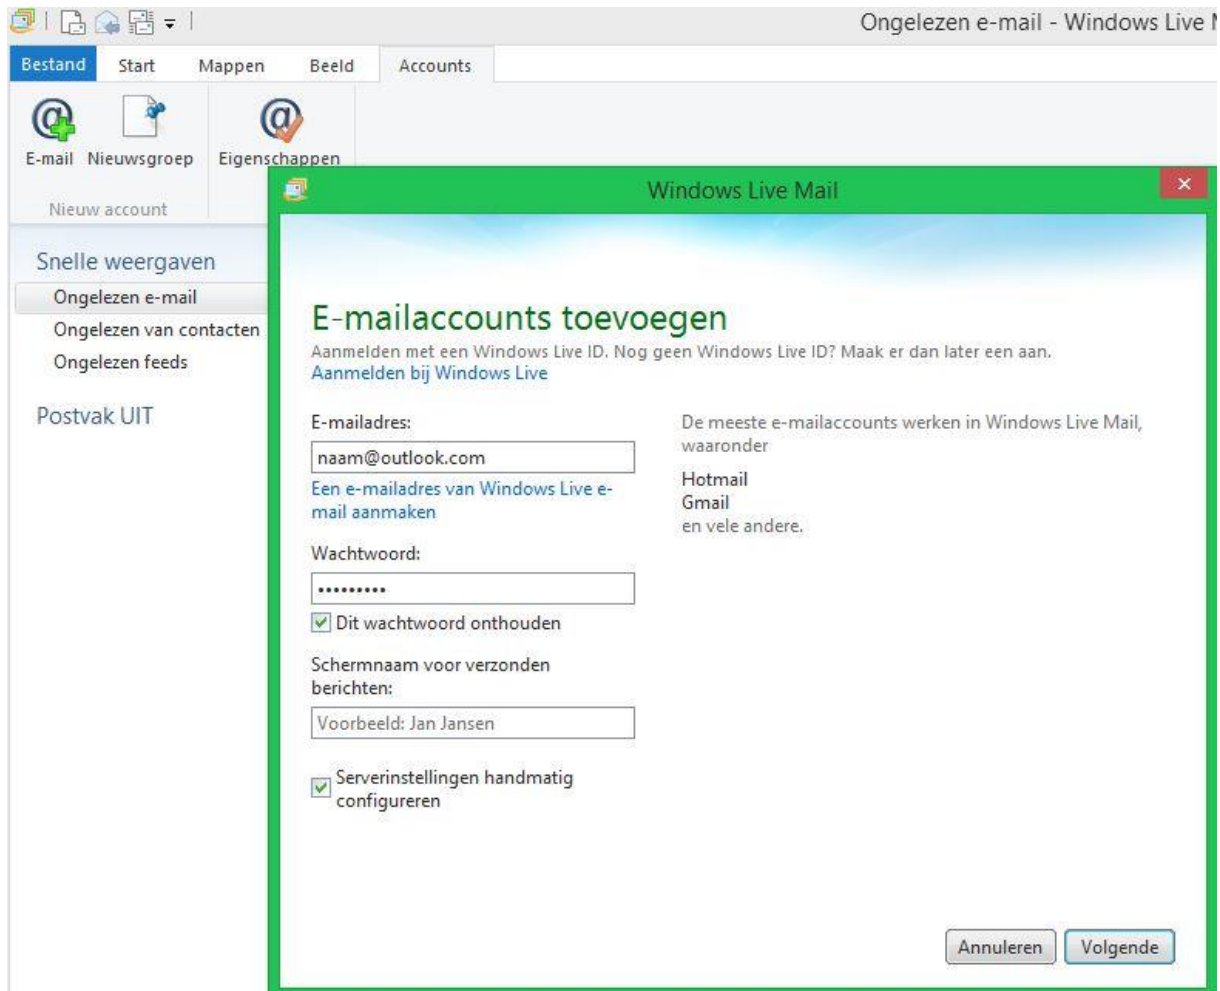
Ongelezen e-mail - Windows Live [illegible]

Bestand Start Mappen Beeld Accounts

E-mail Nieuwsgroep Eigenschappen

Nieuw account

Snelle weergaven

Ongelezen e-mail

Ongelezen van contacten

Ongelezen feeds

Postvak UIT

Windows Live Mail

×

E-mailaccounts toevoegen

Aanmelden met een Windows Live ID. Nog geen Windows Live ID? Maak er dan later een aan.

Aanmelden bij Windows Live

E-mailadres:

naam@outlook.com

Een e-mailadres van Windows Live e-mail aanmaken

Wachtwoord:

•••••••••

Dit wachtwoord onthouden

Schermnaam voor verzonden berichten:

Voorbeeld: Jan Jansen

Serverinstellingen handmatig configureren

De meeste e-mailaccounts werken in Windows Live Mail, waaronder

Hotmail
Gmail
en vele andere.

Annuleren

Volgende